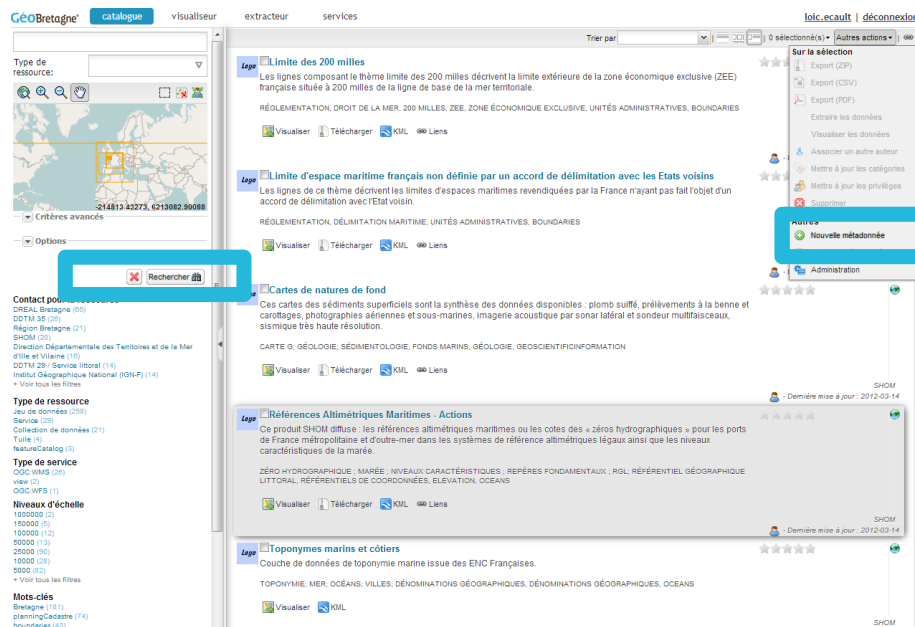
GéoBretagne catalogue visualiseur extracteur services loic.ecault | déconnexion

Type de ressource:

-214813.43273, 6213082.90088

Critères avancés

Options

Rechercher

Contact pour la ressource
DREAL Bretagne (65)
DDTM 35 (26)
Région Bretagne (21)
SHOM (20)
Direction Départementale des Territoires et de la Mer d'Ille et Vilaine (16)
DDTM 29 / Service littoral (14)
Institut Géographique National (IGN-F) (14)
+ Voir tous les filtres

Type de ressource
Jeu de données (258)
Service (29)
Collection de données (21)
Tuile (4)
featureCatalog (3)

Type de service
OGC:WMS (26)
view (2)
OGC:WFS (1)

Niveaux d'échelle
1000000 (2)
150000 (5)
100000 (12)
50000 (13)
25000 (90)
10000 (28)
5000 (82)
+ Voir tous les filtres

Mots-clés
Bretagne (181)
planningCadastre (74)
boundaries (43)

Trier par | 0 sélectionné(s) | Autres actions

Sur la sélection
Export (ZIP)
Export (CSV)
Export (PDF)
Extraire les données
Visualiser les données
Associer un autre auteur
Mettre à jour les catégories
Mettre à jour les privilèges
Supprimer
Autres
Nouvelle métadonnée
Administration

Logo Limite des 200 milles
Les lignes composant le thème limite des 200 milles décrivent la limite extérieure de la zone économique exclusive (ZEE) française située à 200 milles de la ligne de base de la mer territoriale.
RÉGLEMENTATION, DROIT DE LA MER, 200 MILLES, ZEE, ZONE ÉCONOMIQUE EXCLUSIVE, UNITÉS ADMINISTRATIVES, BOUNDARIES
Visualiser Télécharger KML Liens

Logo Limite d'espace maritime français non définie par un accord de délimitation avec les Etats voisins
Les lignes de ce thème décrivent les limites d'espaces maritimes revendiquées par la France n'ayant pas fait l'objet d'un accord de délimitation avec l'Etat voisin.
RÉGLEMENTATION, DÉLIMITATION MARITIME, UNITÉS ADMINISTRATIVES, BOUNDARIES
Visualiser Télécharger KML Liens

Logo Cartes de natures de fond
Ces cartes des sédiments superficiels sont la synthèse des données disponibles : plomb suiffé, prélèvements à la benne et carottages, photographies aériennes et sous-marines, imagerie acoustique par sonar latéral et sondeur multifaisceaux, sismique très haute résolution.
CARTE G, GÉOLOGIE, SÉDIMENTOLOGIE, FONDS MARINS, GÉOLOGIE, GEOSCIENTIFICINFORMATION
Visualiser Télécharger KML Liens
SHOM
- Dernière mise à jour : 2012-03-14

Logo Références Altimétriques Maritimes - Actions
Ce produit SHOM diffuse : les références altimétriques maritimes ou les cotes des « zéros hydrographiques » pour les ports de France métropolitaine et d'outre-mer dans les systèmes de référence altimétriques légaux ainsi que les niveaux caractéristiques de la marée.
ZÉRO HYDROGRAPHIQUE ; MARÉE ; NIVEAUX CARACTÉRISTIQUES ; REPÈRES FONDAMENTAUX ; RGL; RÉFÉRENTIEL GÉOGRAPHIQUE LITTORAL, RÉFÉRENTIELS DE COORDONNÉES, ELEVATION, OCEANS
Visualiser Télécharger KML Liens
SHOM
- Dernière mise à jour : 2012-03-14

Logo Toponymes marins et côtiers
Couche de données de toponymie marine issue des ENC Françaises.
TOPONYMIE; MER; OCÉANS; VILLES; DÉNOMINATIONS GÉOGRAPHIQUES, DÉNOMINATIONS GÉOGRAPHIQUES, OCEANS
Visualiser KML
SHOM